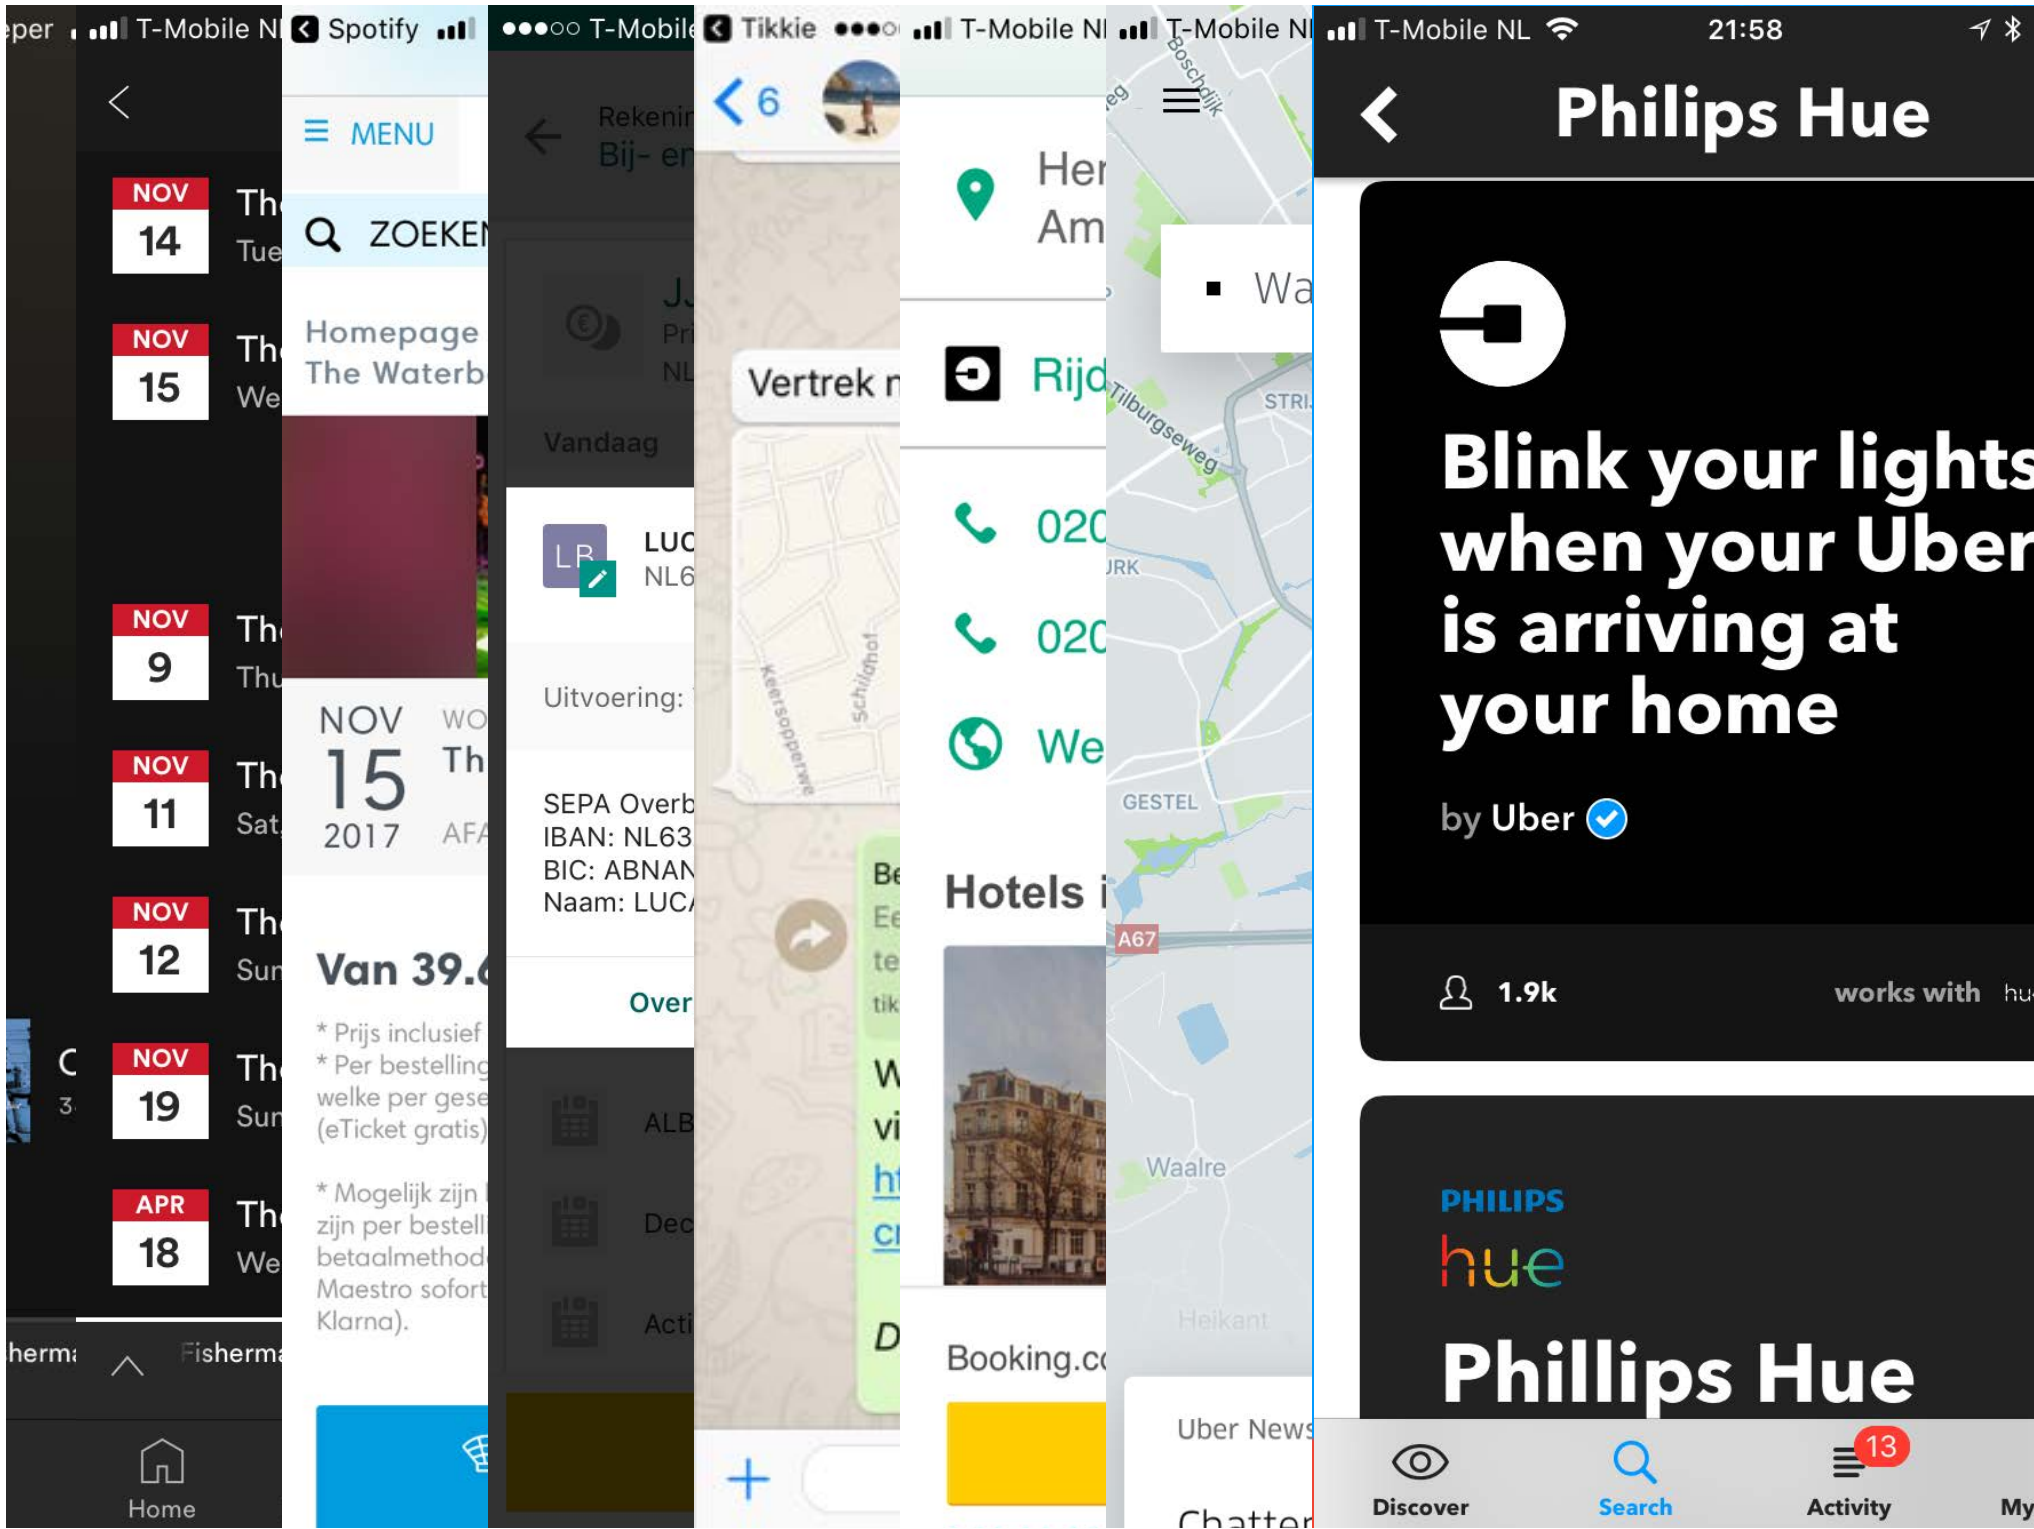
per T-Mobile N

NOV 14 Th Tue
NOV 15 Th We
NOV 9 Th Thu
NOV 11 Th Sat
NOV 12 Th Sun
C 3
NOV 19 Th Sun
APR 18 Th We

herm Fisherm
Home

Spotify
≡ MENU
ZOEKEN
Homepage The Waterb
NOV 15 2017 WO Th AFA
Van 39.
* Prijs inclusief
* Per bestelling welke per gese (eTicket gratis)
* Mogelijk zijn zijn per bestell betaalmethod Maestro sofort Klarna).

●●●○○ T-Mobile
Rekenin Bij- en
J Pri NL
Vandaag
LB LUC NL6
Uitvoering:
SEPA Overb IBAN: NL63 BIC: ABNAN Naam: LUC
Over
ALB
Dec
Acti

Tikkie ●●●○
< 6
Vertrek n
Keersopperwe Schilthof
Be Ee te tik
W vi ht Cl
D

T-Mobile NL
Her Am
Rijd
020
020
We
Hotels i
Booking.c

T-Mobile NL
Boschdijk
eg
Wa
STRI
Tilburgseweg
RK
GESTEL
A67
Waalre
Heikant
Uber News
Chatter

T-Mobile NL 21:58
Philips Hue
Blink your lights when your Uber is arriving at your home
by Uber
1.9k works with hu
PHILIPS hue
Phillips Hue
Discover Search 13 Activity My